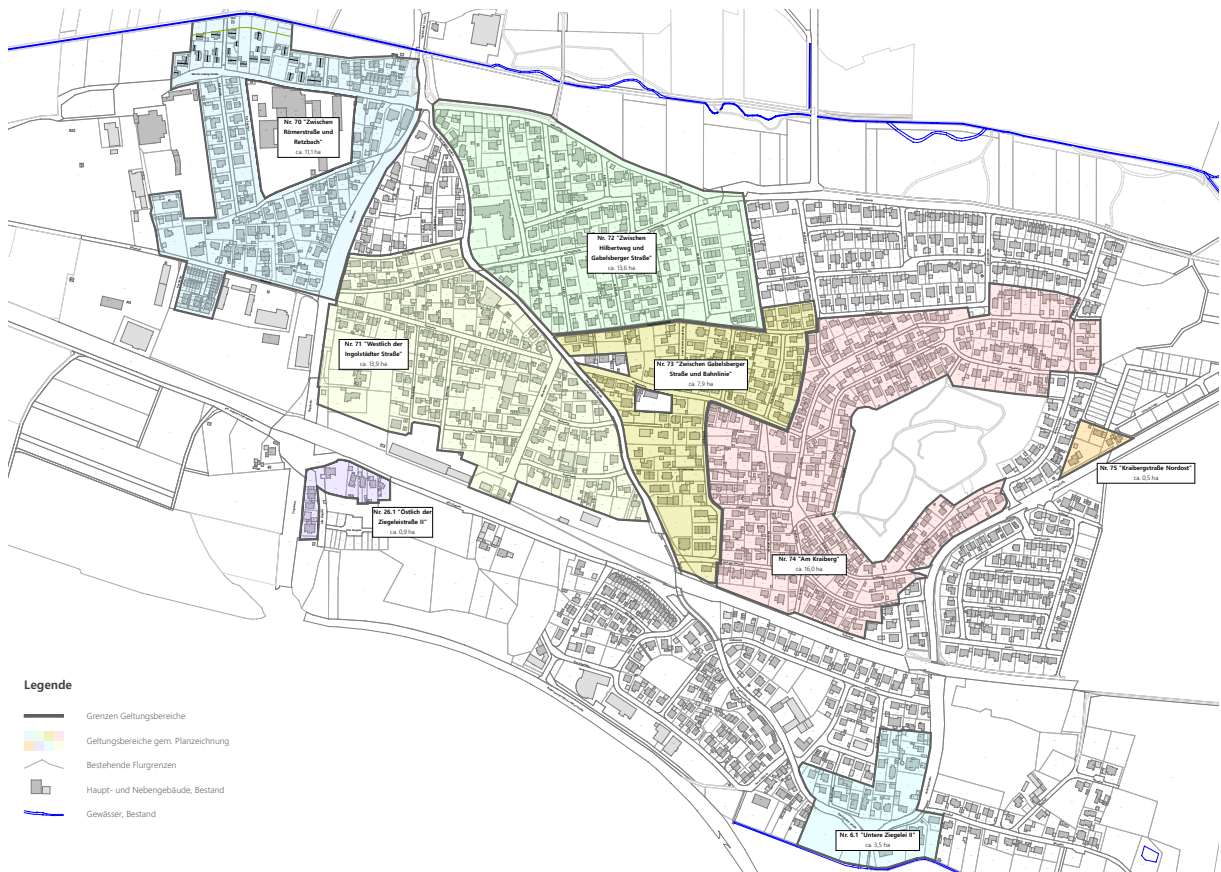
Nr. 70 "Zwischen Römerstraße und Retzbach"
ca. 11,1 ha

Nr. 72 "Zwischen Hilbertweg und Gabelsberger Straße"
ca. 13,6 ha

Nr. 71 "Westlich der Ingolstädter Straße"
ca. 13,9 ha

Nr. 73 "Zwischen Gabelsberger Straße und Bahnlinie"
ca. 7,9 ha

Nr. 75 "Kraibergstraße Nordost"
ca. 0,5 ha

Nr. 26.1 "Östlich der Ziegeleistraße II"
ca. 0,9 ha

Nr. 74 "Am Kraiberg"
ca. 16,0 ha

Nr. 6.1 "Untere Ziegelei II"
ca. 3,5 ha

Legende

Grenzen Geltungsbereiche

Geltungsbereiche gem. Planzeichnung

Bestehende Flurgrenzen

Haupt- und Nebengebäude, Bestand

Gewässer, Bestand